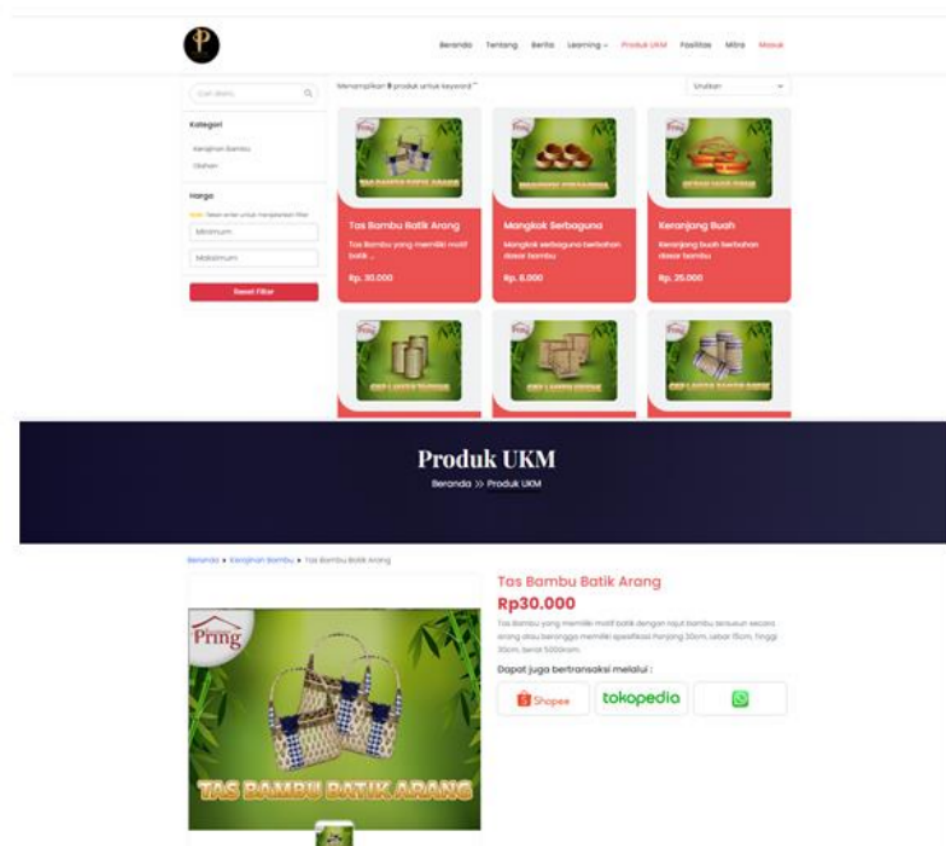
Beranda Tentang Berita Learning Produk UKM Fasilitas Mitra Masuk

Cari disini

Menampilkan 9 produk untuk keyword ""

Urutkan

Kategori

Kerajinan Bambu

Olahan

Harga

Note: Tekan enter untuk menjalankan filter

Minimum

Maksimum

Reset Filter

Pring

TAS BAMBU BATIK ARANG

Tas Bambu Batik Arang

Tas Bambu yang memiliki motif batik ...

Rp. 30.000

Pring

MANGKOK SERBAGUNA

Mangkok Serbaguna

Mangkok serbaguna berbahan dasar bambu

Rp. 6.000

Pring

KERANJANG BUAH

Keranjang Buah

Keranjang buah berbahan dasar bambu

Rp. 25.000

Pring

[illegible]

Pring

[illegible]

Pring

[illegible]

Produk UKM

Beranda >> Produk UKM

Beranda • Kerajinan Bambu • Tas Bambu Batik Arang

Pring

TAS BAMBU BATIK ARANG

Tas Bambu Batik Arang

Rp30.000

Tas Bambu yang memiliki motif batik dengan rajut bambu tersusun secara arang atau berongga memiliki spesifikasi Panjang 30cm, Lebar 15cm, Tinggi 30cm, berat 500Gram.

Dapat juga bertransaksi melalui :

Shopee

tokopedia